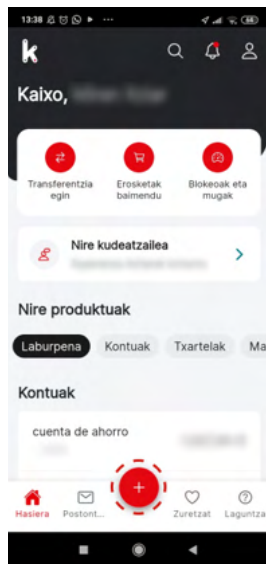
13:38

k

Kaixo, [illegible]

Transferentzia egin

Erosketak baimendu

Blokeoak eta mugak

Nire kudeatzailea

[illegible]

Nire produktuak

Laburpena

Kontuak

Txartelak

Ma

Kontuak

cuenta de ahorro

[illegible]

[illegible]

+

Hasiera

Postont...

Zuretzat

Laguntza